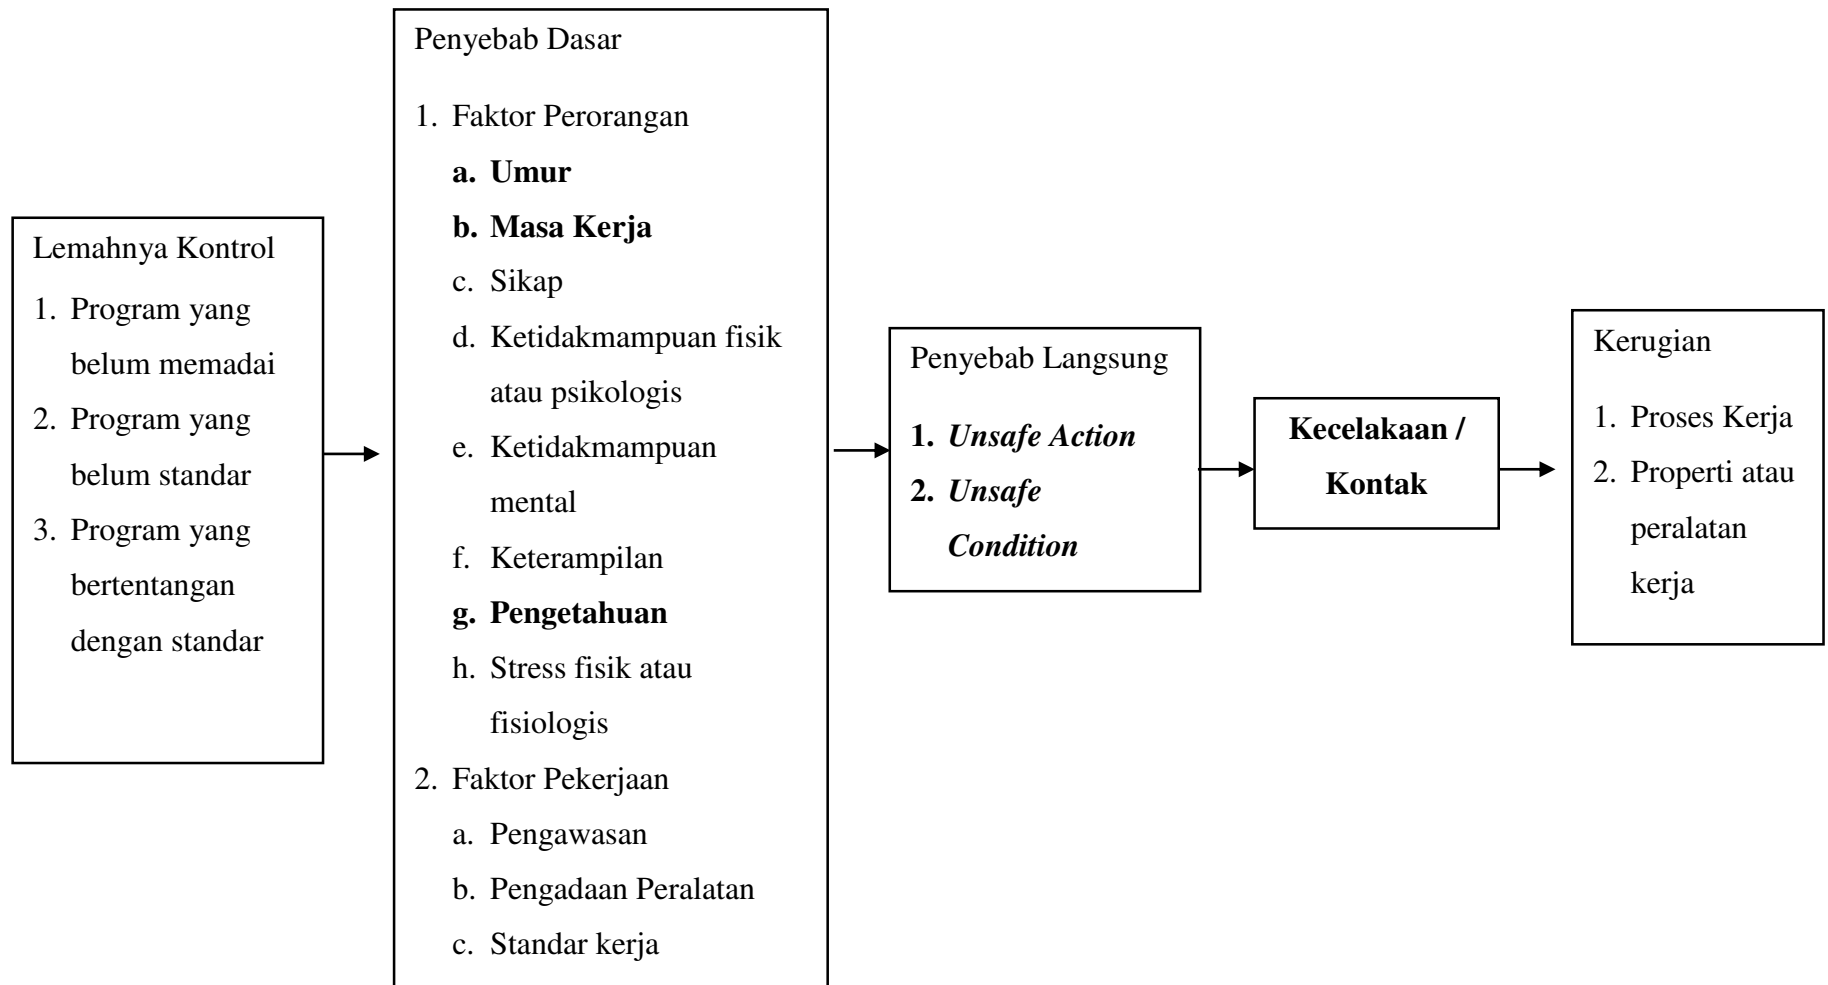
Lemahnya Kontrol

1. Program yang belum memadai
2. Program yang belum standar
3. Program yang bertentangan dengan standar

Penyebab Dasar

1. Faktor Perorangan
   a. **Umur**
   b. **Masa Kerja**
   c. Sikap
   d. Ketidakmampuan fisik atau psikologis
   e. Ketidakmampuan mental
   f. Keterampilan
   g. **Pengetahuan**
   h. Stress fisik atau fisiologis
2. Faktor Pekerjaan
   a. Pengawasan
   b. Pengadaan Peralatan
   c. Standar kerja

Penyebab Langsung

1. *Unsafe Action*
2. *Unsafe Condition*

**Kecelakaan / Kontak**

Kerugian

1. Proses Kerja
2. Properti atau peralatan kerja